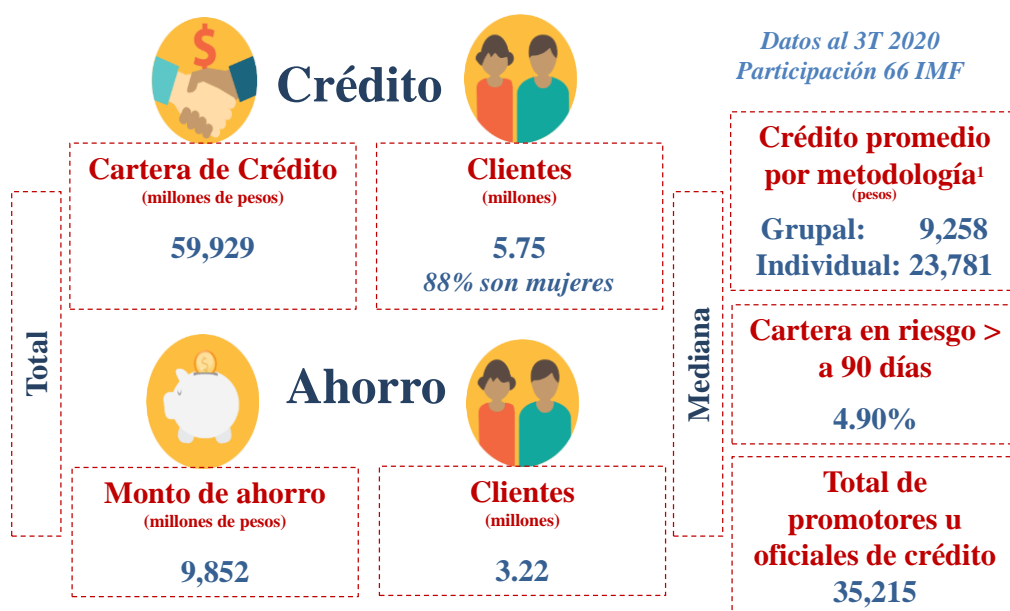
Crédito

Datos al 3T 2020
Participación 66 IMF

Total

Cartera de Crédito
(millones de pesos)
59,929

Clientes
(millones)
5.75
88% son mujeres

Ahorro

Monto de ahorro
(millones de pesos)
9,852

Clientes
(millones)
3.22

Mediana

Crédito promedio por metodología$^1$
(pesos)
Grupal: 9,258
Individual: 23,781

Cartera en riesgo > a 90 días
4.90%

Total de promotores u oficiales de crédito
35,215